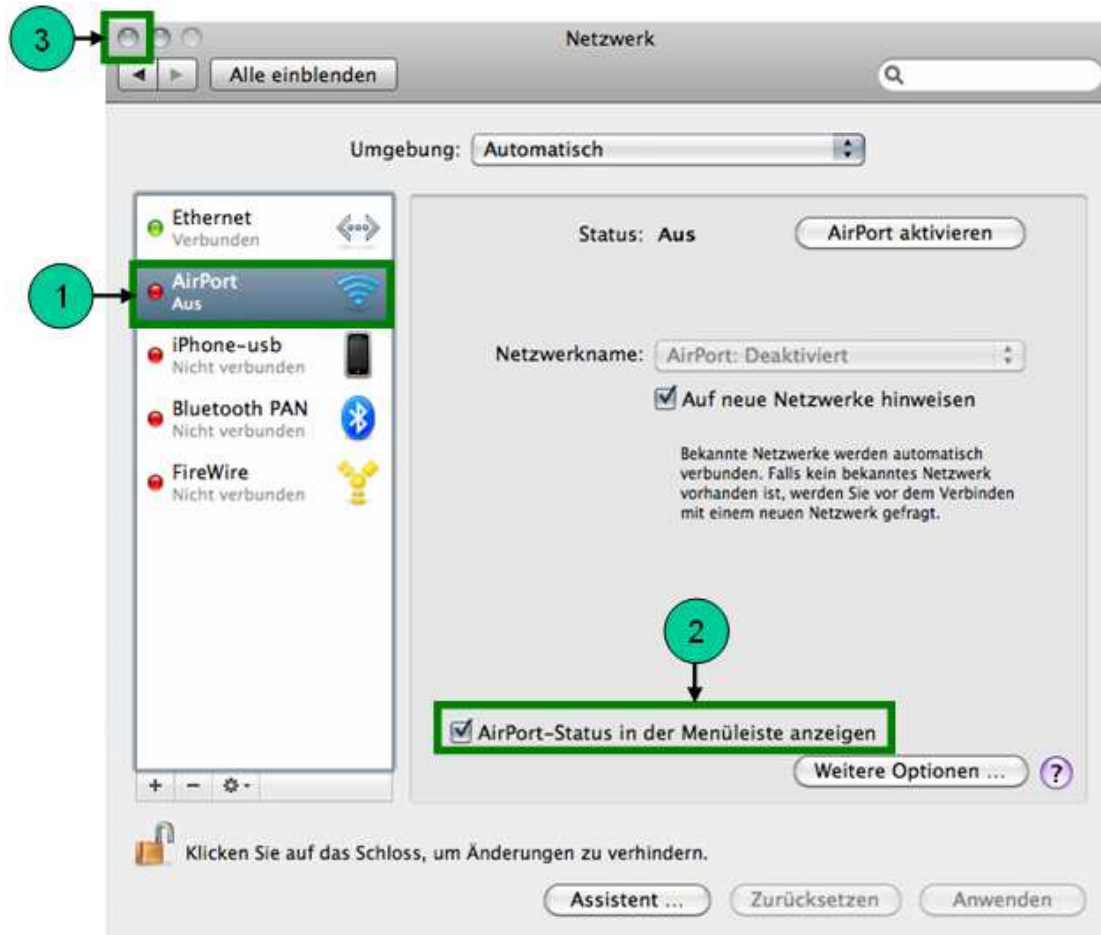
3

Netzwerk

Alle einblenden

Umgebung: Automatisch

Ethernet
Verbunden

1

AirPort
Aus

iPhone-usb
Nicht verbunden

Bluetooth PAN
Nicht verbunden

FireWire
Nicht verbunden

+ − ⚙

Status: Aus

AirPort aktivieren

Netzwerkname: AirPort: Deaktiviert

Auf neue Netzwerke hinweisen

Bekannte Netzwerke werden automatisch verbunden. Falls kein bekanntes Netzwerk vorhanden ist, werden Sie vor dem Verbinden mit einem neuen Netzwerk gefragt.

2

AirPort-Status in der Menüleiste anzeigen

Weitere Optionen ...

?

Klicken Sie auf das Schloss, um Änderungen zu verhindern.

Assistent ...

Zurücksetzen

Anwenden